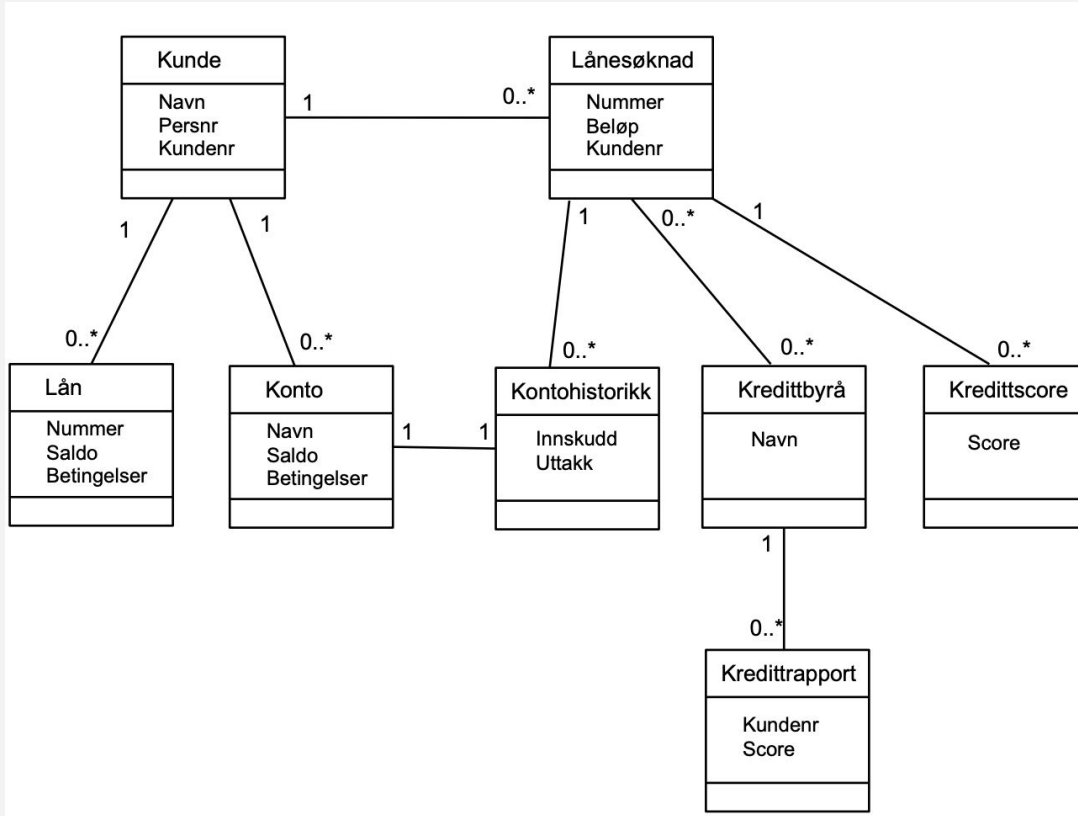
Kunde
Navn
Persnr
Kundenr

1

0..*

Lånesøknad
Nummer
Beløp
Kundenr

1

1

1

0..*

1

0..*

0..*

0..*

0..*

0..*

Lån
Nummer
Saldo
Betingelser

Konto
Navn
Saldo
Betingelser

1

1

Kontohistorikk
Innskudd
Uttakk

Kredittbyrå
Navn

Kredittscore
Score

1

0..*

Kredittrapport
Kundenr
Score